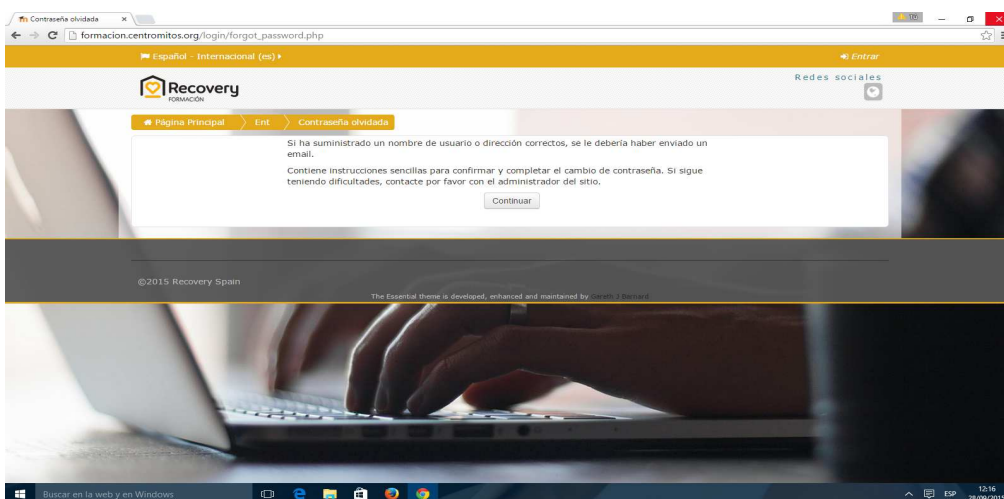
Contraseña olvidada ×

formacion.centromitos.org/login/forgot_password.php

Español - Internacional (es) ▸

Entrar

Recovery
FORMACIÓN

Redes sociales

Página Principal Ent Contraseña olvidada

Si ha suministrado un nombre de usuario o dirección correctos, se le debería haber enviado un email.

Contiene instrucciones sencillas para confirmar y completar el cambio de contraseña. Si sigue teniendo dificultades, contacte por favor con el administrador del sitio.

Continuar

©2015 Recovery Spain

The Essential theme is developed, enhanced and maintained by Gareth J Barnard

Buscar en la web y en Windows

ESP 12:16 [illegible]